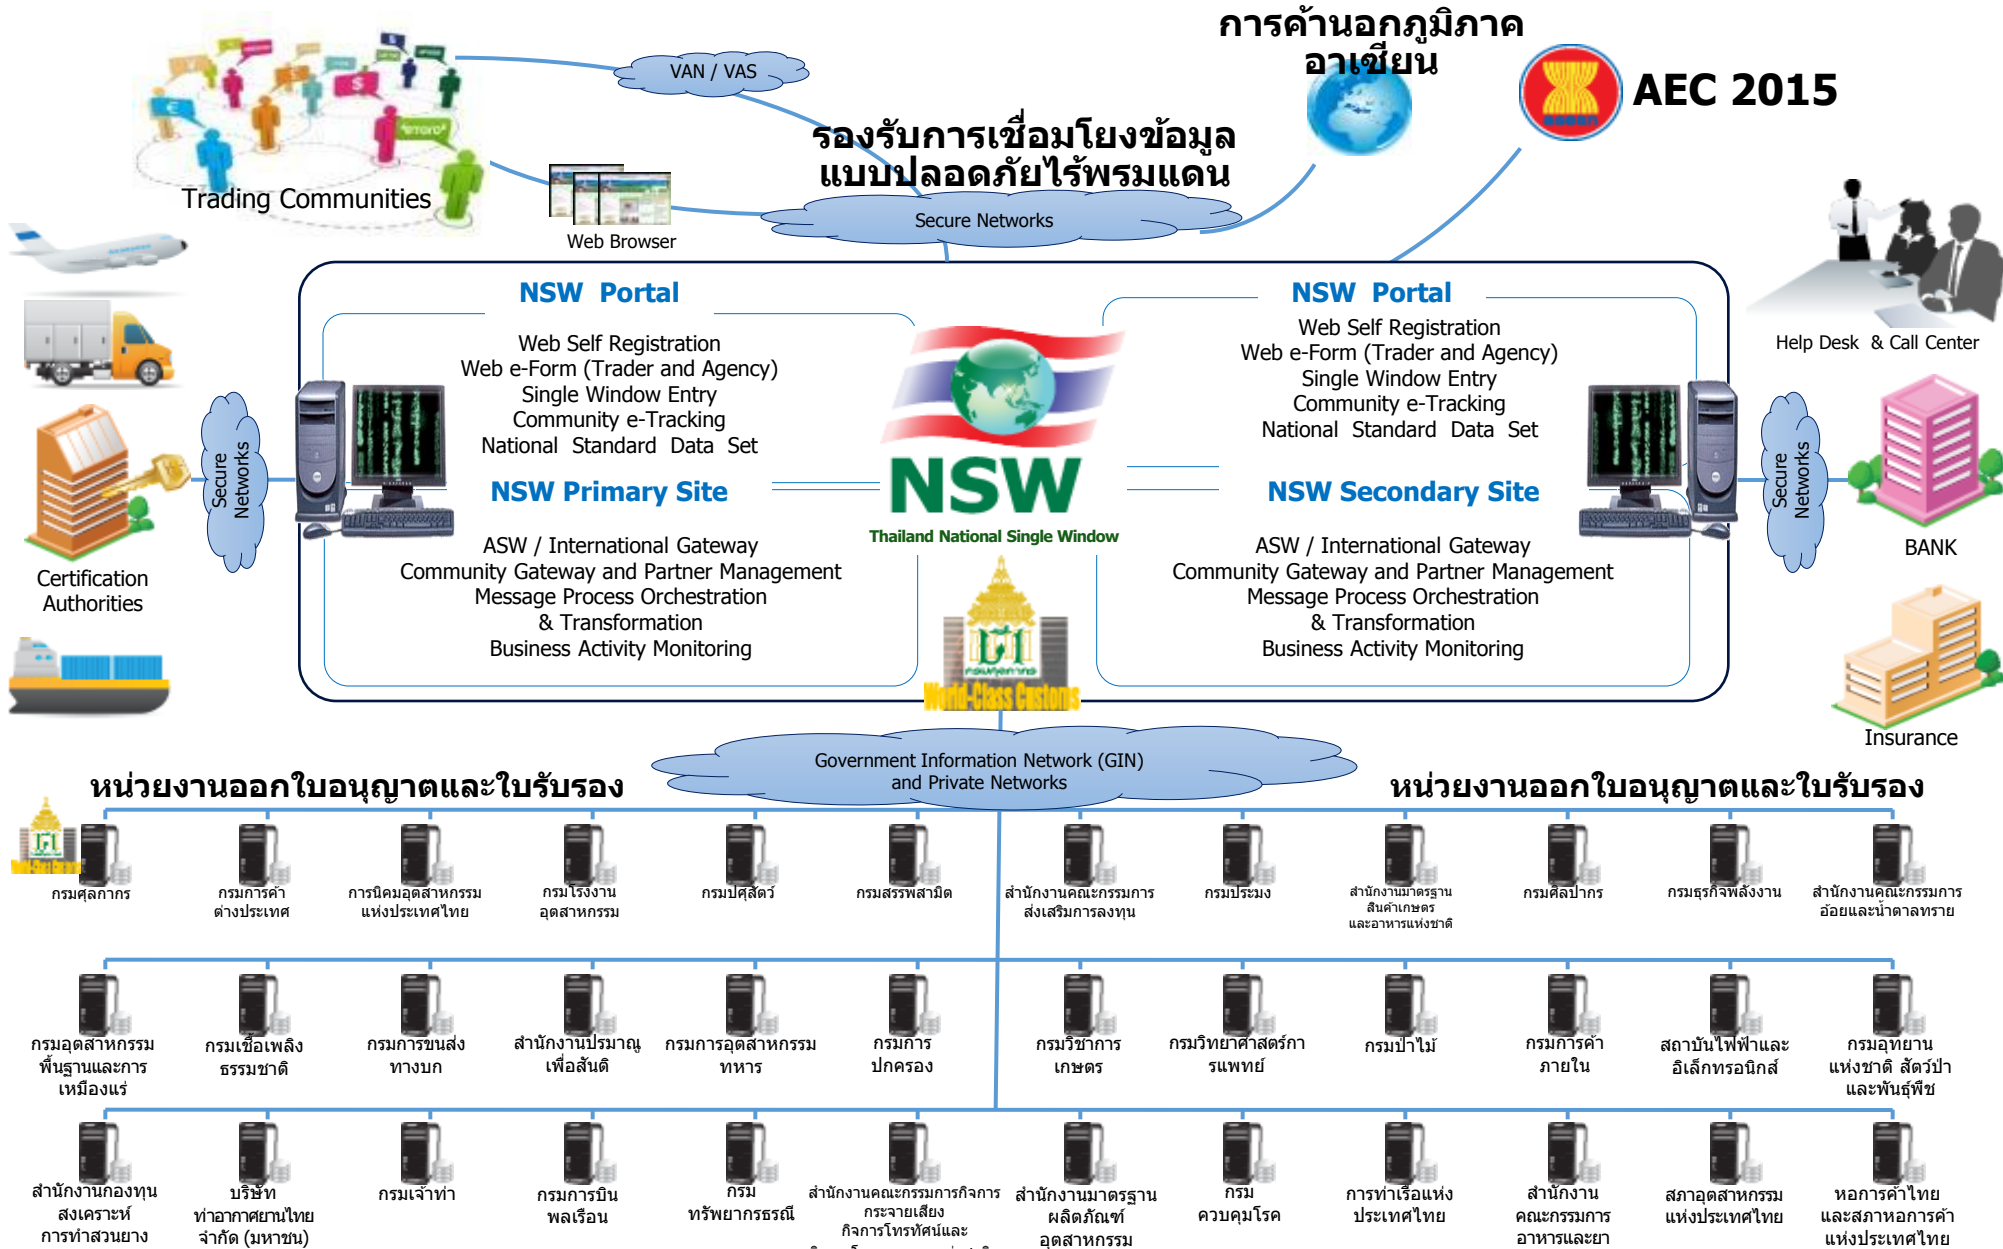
การค้านอกภูมิภาค อาเซียน

AEC 2015

VAN / VAS

รองรับการเชื่อมโยงข้อมูล แบบปลอดภัยไร้พรมแดน

Trading Communities

Web Browser

Secure Networks

Help Desk & Call Center

NSW Portal
Web Self Registration
Web e-Form (Trader and Agency)
Single Window Entry
Community e-Tracking
National Standard Data Set

NSW Primary Site
ASW / International Gateway
Community Gateway and Partner Management
Message Process Orchestration
& Transformation
Business Activity Monitoring

NSW
Thailand National Single Window

World-Class Customs

NSW Portal
Web Self Registration
Web e-Form (Trader and Agency)
Single Window Entry
Community e-Tracking
National Standard Data Set

NSW Secondary Site
ASW / International Gateway
Community Gateway and Partner Management
Message Process Orchestration
& Transformation
Business Activity Monitoring

Secure Networks

Secure Networks

Certification Authorities

BANK

Insurance

Government Information Network (GIN) and Private Networks

หน่วยงานออกใบอนุญาตและใบรับรอง

หน่วยงานออกใบอนุญาตและใบรับรอง

กรมศุลกากร
กรมการค้าต่างประเทศ
การนิคมอุตสาหกรรมแห่งประเทศไทย
กรมโรงงานอุตสาหกรรม
กรมปศุสัตว์
กรมสรรพสามิต
สำนักงานคณะกรรมการส่งเสริมการลงทุน
กรมประมง
สำนักงานมาตรฐานสินค้าเกษตรและอาหารแห่งชาติ
กรมศิลปากร
กรมธุรกิจพลังงาน
สำนักงานคณะกรรมการอ้อยและน้ำตาลทราย

กรมอุตสาหกรรมพื้นฐานและการเหมืองแร่
กรมเชื้อเพลิงธรรมชาติ
กรมการขนส่งทางบก
สำนักงานปรมาณูเพื่อสันติ
กรมการอุตสาหกรรมทหาร
กรมการปกครอง
กรมวิชาการเกษตร
กรมวิทยาศาสตร์การแพทย์
กรมป่าไม้
กรมการค้าภายใน
สถาบันไฟฟ้าและอิเล็กทรอนิกส์
กรมอุทยานแห่งชาติ สัตว์ป่าและพันธุ์พืช

สำนักงานกองทุนสงเคราะห์การทำสวนยาง
บริษัท ท่าอากาศยานไทย จำกัด (มหาชน)
กรมเจ้าท่า
กรมการบินพลเรือน
กรมทรัพยากรธรณี
สำนักงานคณะกรรมการกิจการกระจายเสียง กิจการโทรทัศน์และ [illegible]
สำนักงานมาตรฐานผลิตภัณฑ์อุตสาหกรรม
กรมควบคุมโรค
การท่าเรือแห่งประเทศไทย
สำนักงานคณะกรรมการอาหารและยา
สภาอุตสาหกรรมแห่งประเทศไทย
หอการค้าไทยและสภาหอการค้าแห่งประเทศไทย